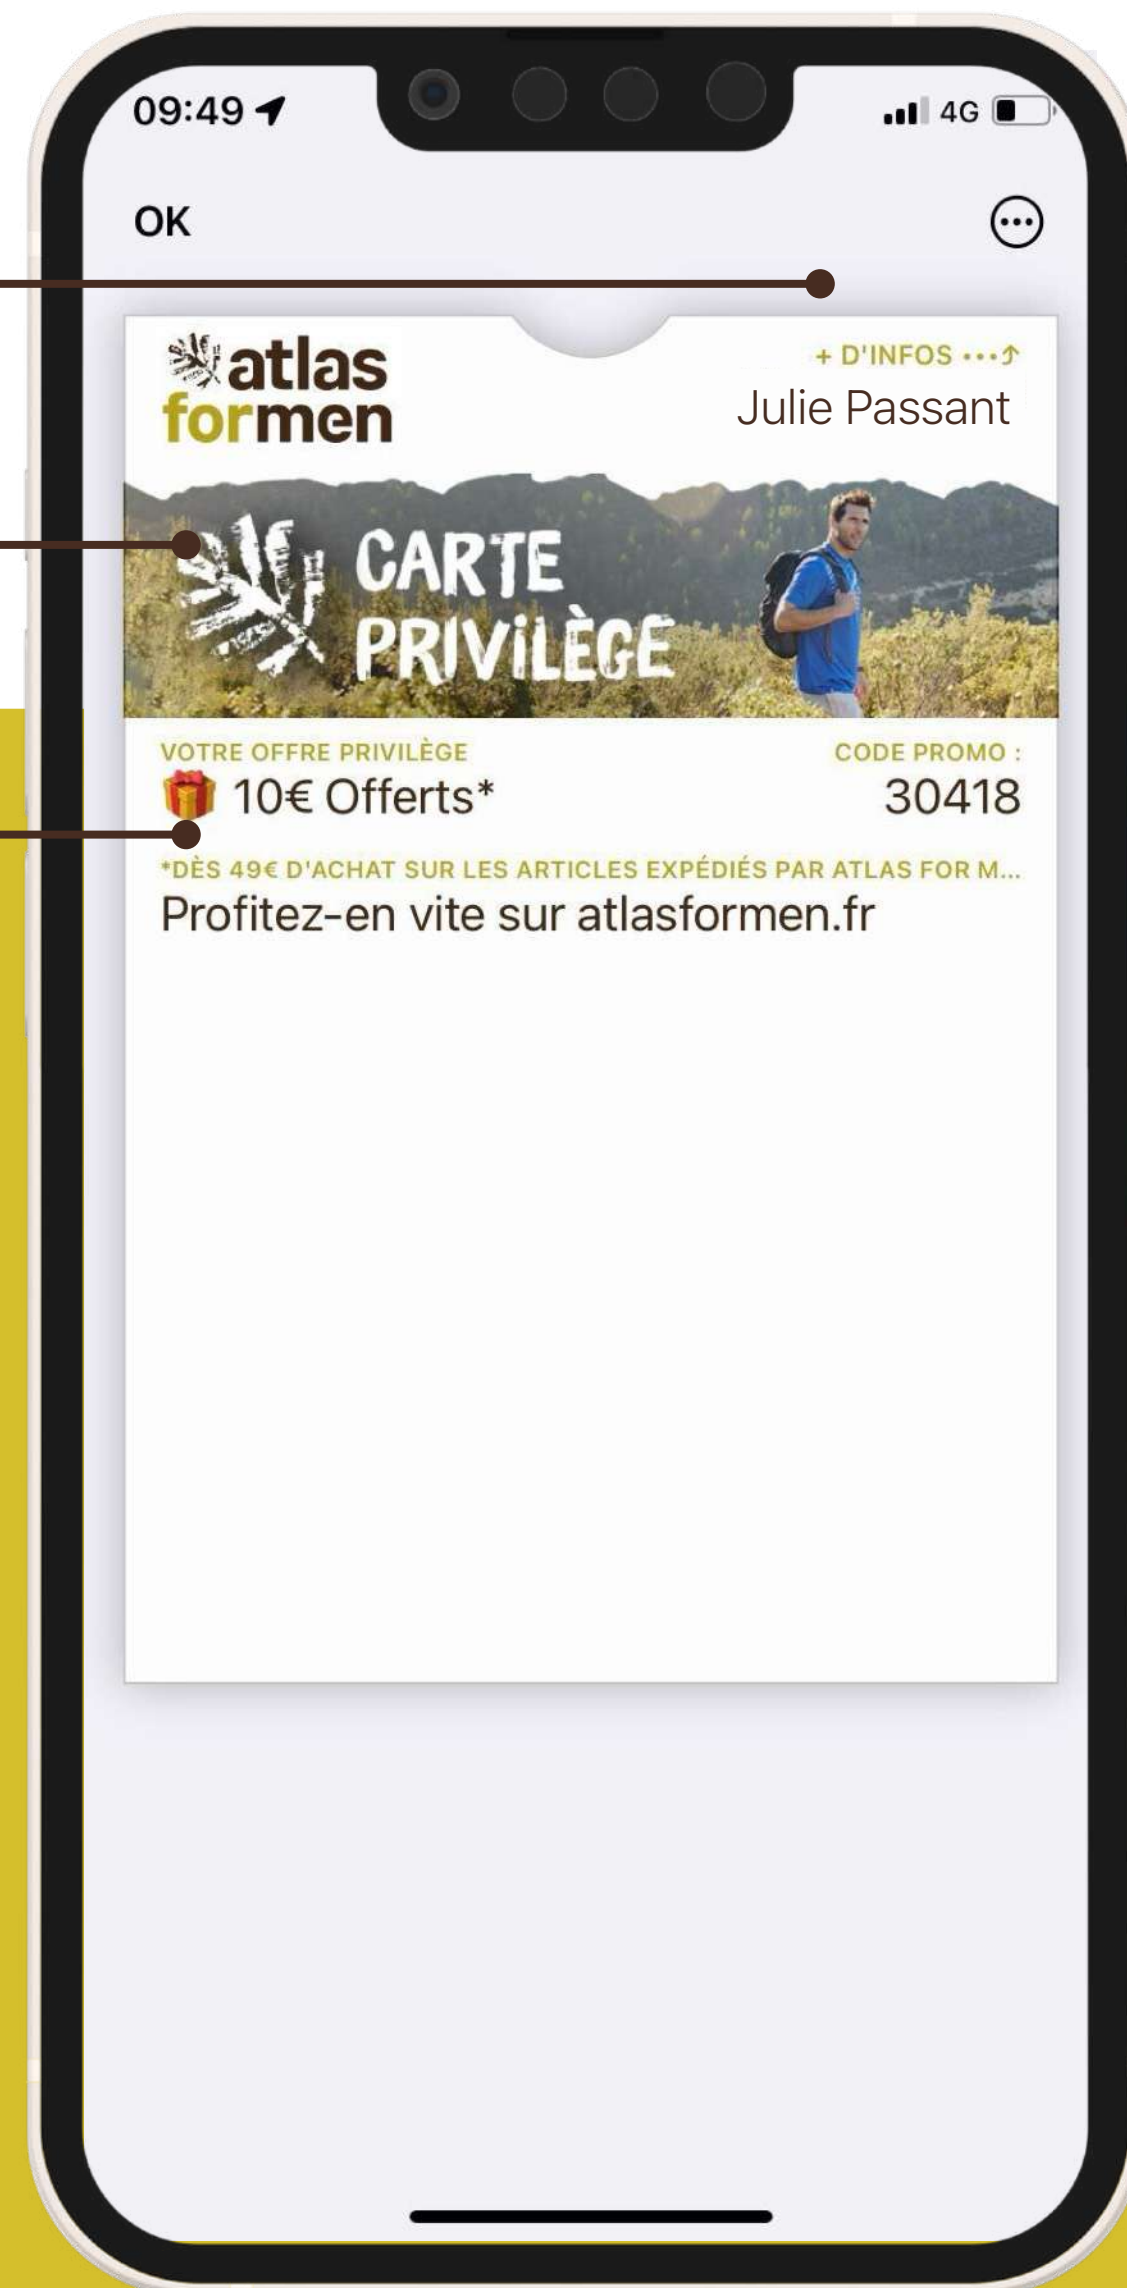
09:49
4G
OK

atlas formen
+ D'INFOS •••↑
Julie Passant

CARTE PRIVILÈGE

VOTRE OFFRE PRIVILÈGE
10€ Offerts*
CODE PROMO :
30418
*DÈS 49€ D'ACHAT SUR LES ARTICLES EXPÉDIÉS PAR ATLAS FOR M...
Profitez-en vite sur atlasformen.fr